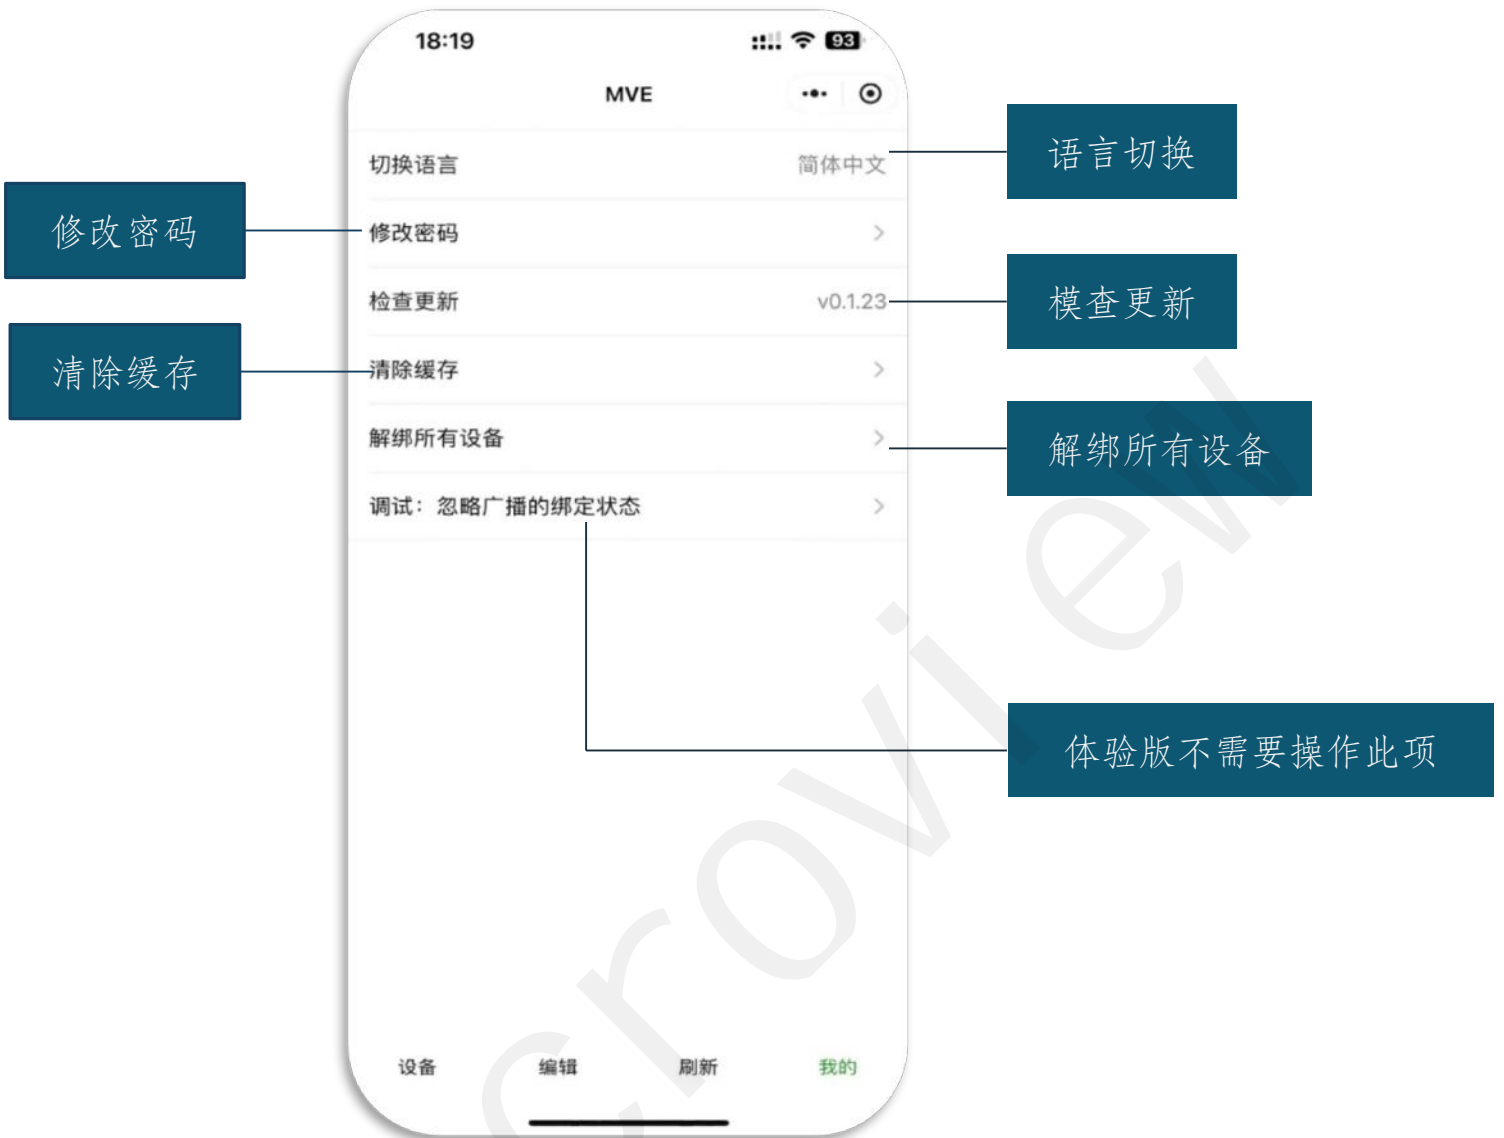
18:19

93

MVE

切换语言 简体中文

语言切换

修改密码

修改密码

检查更新 v0.1.23

模查更新

清除缓存

清除缓存

解绑所有设备

解绑所有设备

调试：忽略广播的绑定状态

体验版不需要操作此项

crov iew

设备 编辑 刷新 我的